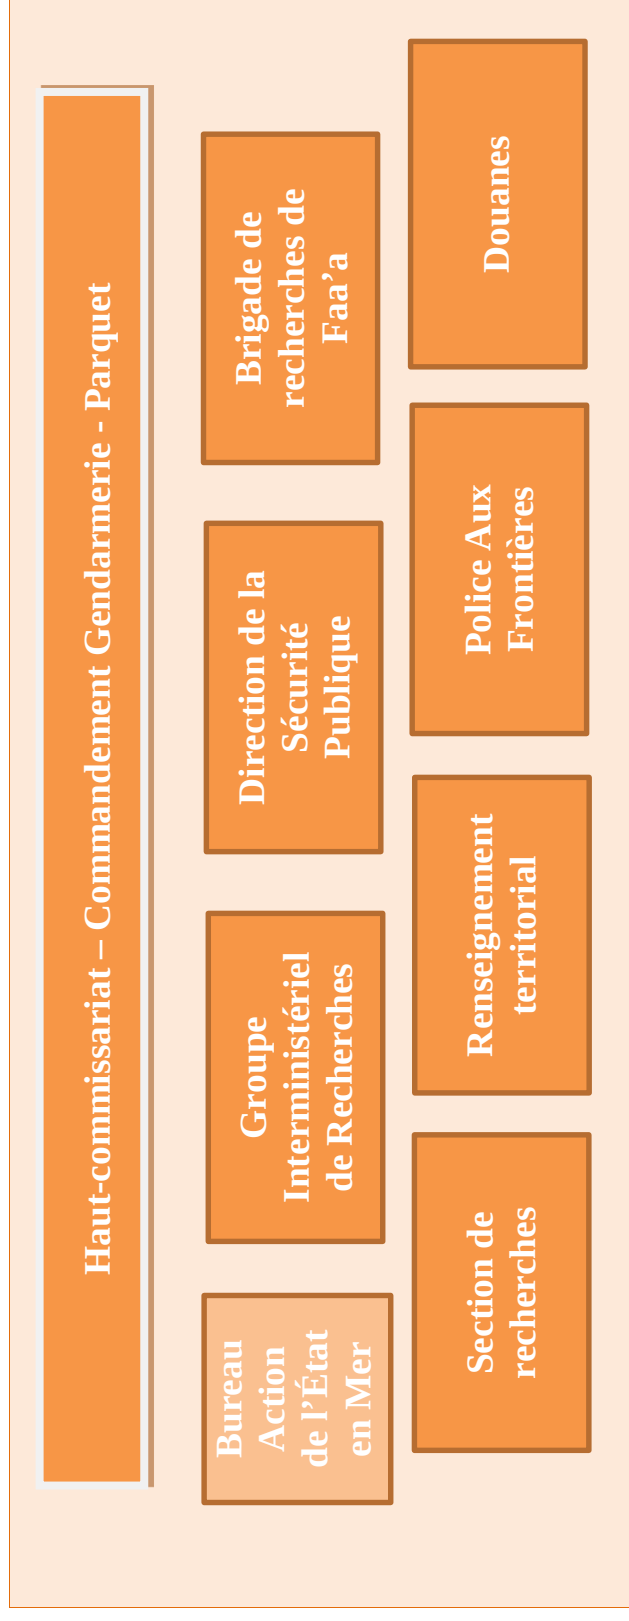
Haut-commissariat – Commandement Gendarmerie - Parquet

Bureau Action de l'État en Mer

Groupe Interministériel de Recherches

Direction de la Sécurité Publique

Brigade de recherches de Faa'a

Section de recherches

Renseignement territorial

Police Aux Frontières

Douanes